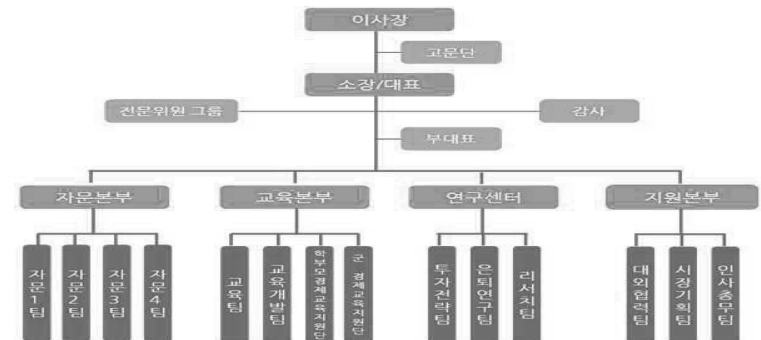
이사장

고문단

소장/대표

전문위원 그룹

감사

부대표

자문본부

교육본부

연구센터

지원본부

자문1팀

자문2팀

자문3팀

자문4팀

교육팀

교육개발팀

학부모경제교육지원단

군 경제교육지원단

투자전략팀

은퇴연구팀

리서치팀

대외협력팀

시장기획팀

인사총무팀